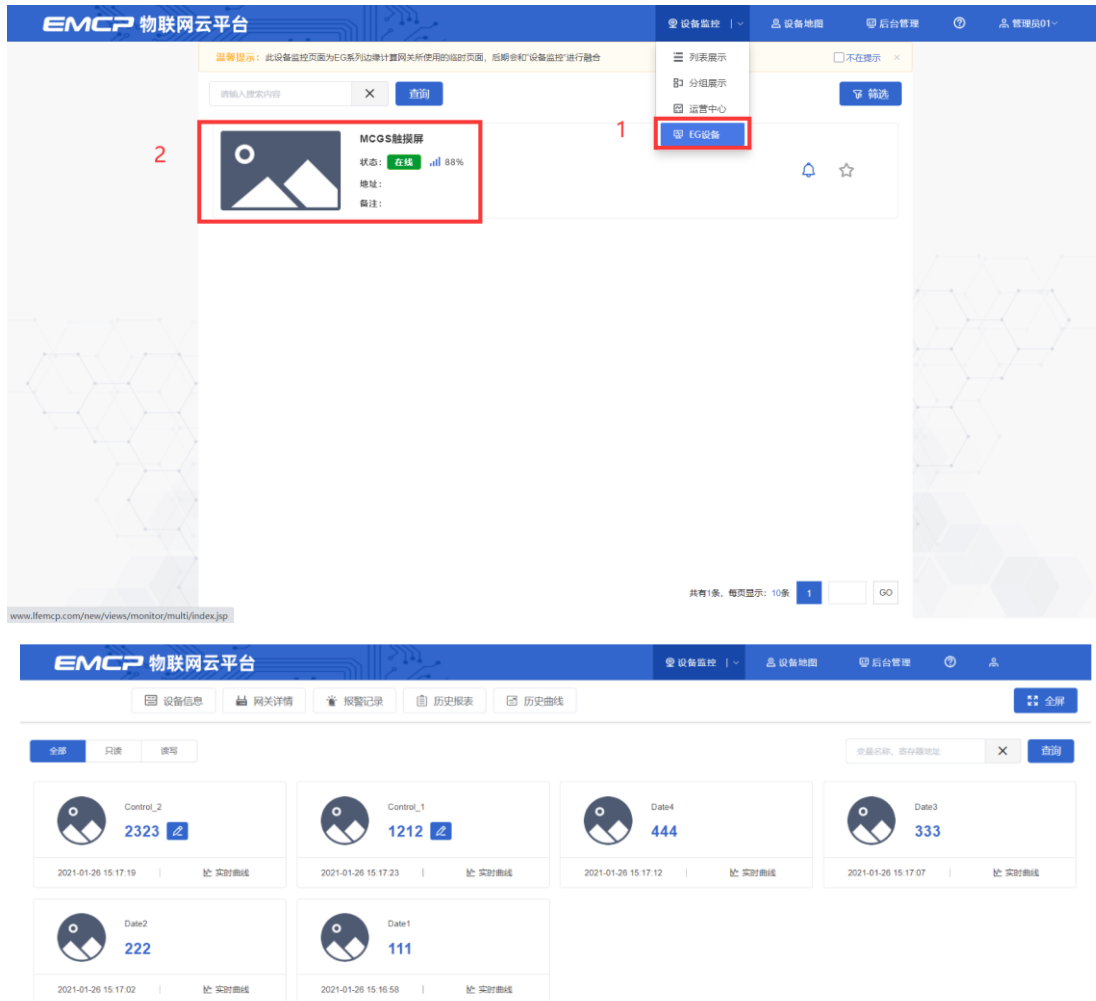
EMCP 物联网云平台

设备监控 | 设备地图 后台管理 ? 管理员01

温馨提示：此设备监控页面为EG系列边缘计算网关所使用的临时页面，后期会和"设备监控"进行融合

不在提示 ×

列表展示
分组展示
运营中心
EG设备

请输入搜索内容 × 查询

筛选

1

2

MCGS触摸屏
状态： 在线 88%
地址：
备注：

共有1条，每页显示：10条 1 GO

www.lfemcp.com/new/views/monitor/multi/index.jsp

EMCP 物联网云平台

设备监控 | 设备地图 后台管理 ?

设备信息 网关详情 报警记录 历史报表 历史曲线

全屏

全部 只读 读写

变量名称、寄存器地址 × 查询

| Control_2 2323 | Control_1 1212 | Date4 444 | Date3 333 |
|---|---|---|---|
| 2021-01-26 15:17:19 实时曲线 | 2021-01-26 15:17:23 实时曲线 | 2021-01-26 15:17:12 实时曲线 | 2021-01-26 15:17:07 实时曲线 |

| Date2 222 | Date1 111 |
|---|---|
| 2021-01-26 15:17:02 实时曲线 | 2021-01-26 15:16:58 实时曲线 |